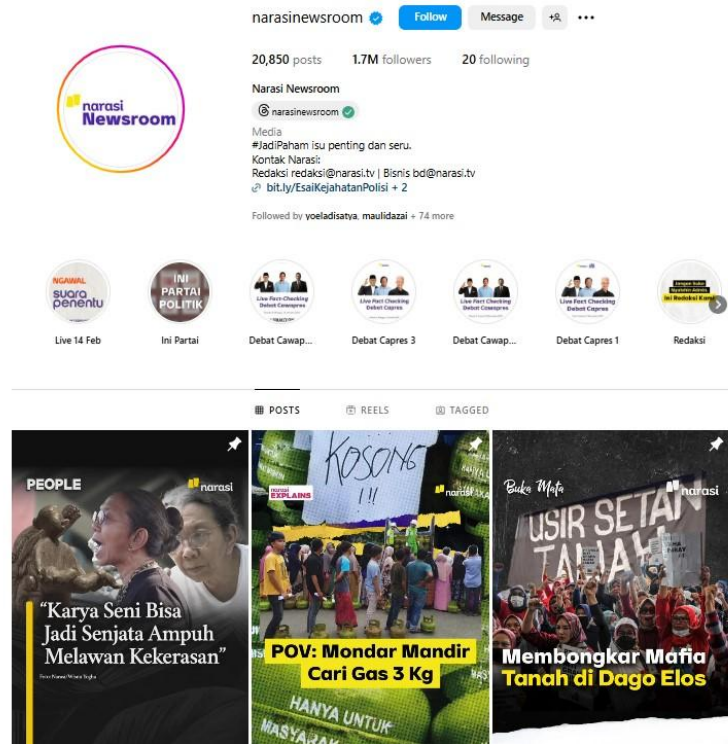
narasinewsroom Follow Message

20,850 posts 1.7M followers 20 following

Narasi Newsroom

narasinewsroom

Media
#JadiPaham isu penting dan seru.
Kontak Narasi:
Redaksi redaksi@narasi.tv | Bisnis bd@narasi.tv
bit.ly/EsaiKejahatanPolisi + 2

Followed by yoeladisatya, maulidazai + 74 more

narasi Newsroom

NGAWAL suara penentu
Live 14 Feb

INI PARTAI POLITIK
Ini Partai

Live Fact-Checking Debat Cawapres
Debat Cawap...

Live Fact Checking Debat Capres 3
Debat Capres 3

Live Fact-Checking Debat Cawapres
Debat Cawap...

Live Fact Checking Debat Capres
Debat Capres 1

Ini Redaksi Kami
Redaksi

POSTS REELS TAGGED

PEOPLE narasi
“Karya Seni Bisa Jadi Senjata Ampuh Melawan Kekerasan”

KOSONG !!!
narasi EXPLAINS narasi
POV: Mondar Mandir Cari Gas 3 Kg
HANYA UNTUK MASYARAK

Buka Mata narasi
USIR SETAN TANAH
Membongkar Mafia Tanah di Dago Elos